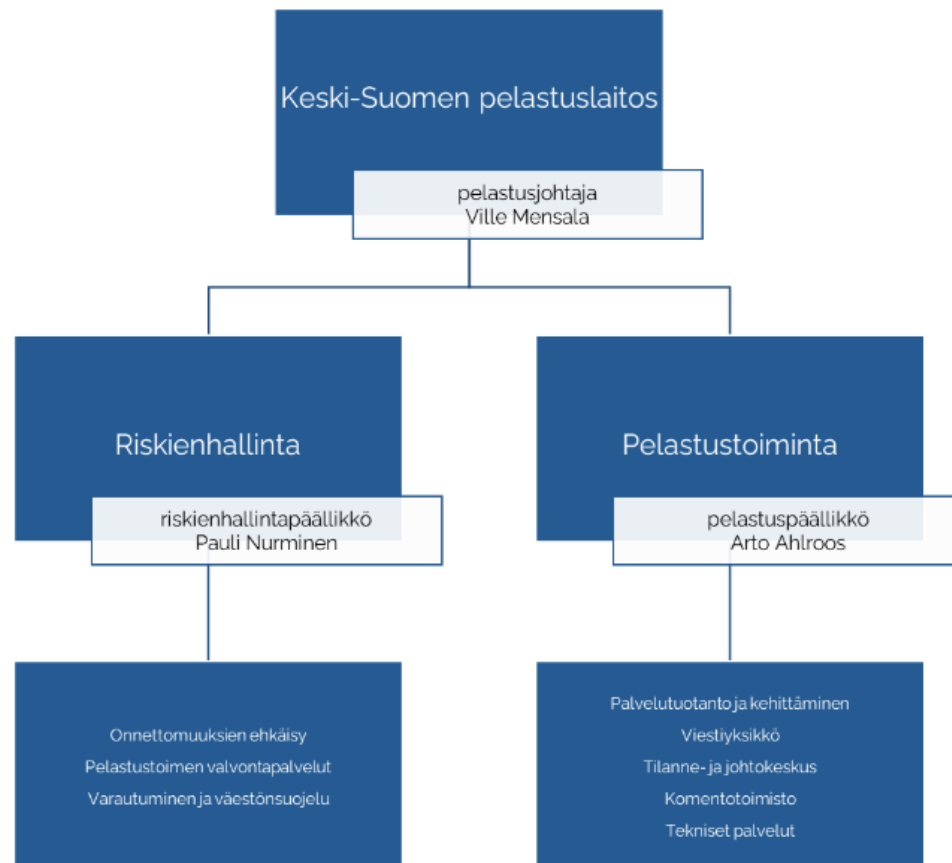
Keski-Suomen pelastuslaitos

pelastusjohtaja
Ville Mensala

Riskienhallinta

riskienhallintapäällikkö
Pauli Nurminen

Pelastustoiminta

pelastuspäällikkö
Arto Ahlroos

Onnettomuuksien ehkäisy
Pelastustoimen valvontapalvelut
Varautuminen ja väestönsuojelu

Palvelutuotanto ja kehittäminen
Viestiyksikkö
Tilanne- ja johtokeskus
Komentotoimisto
Tekniset palvelut